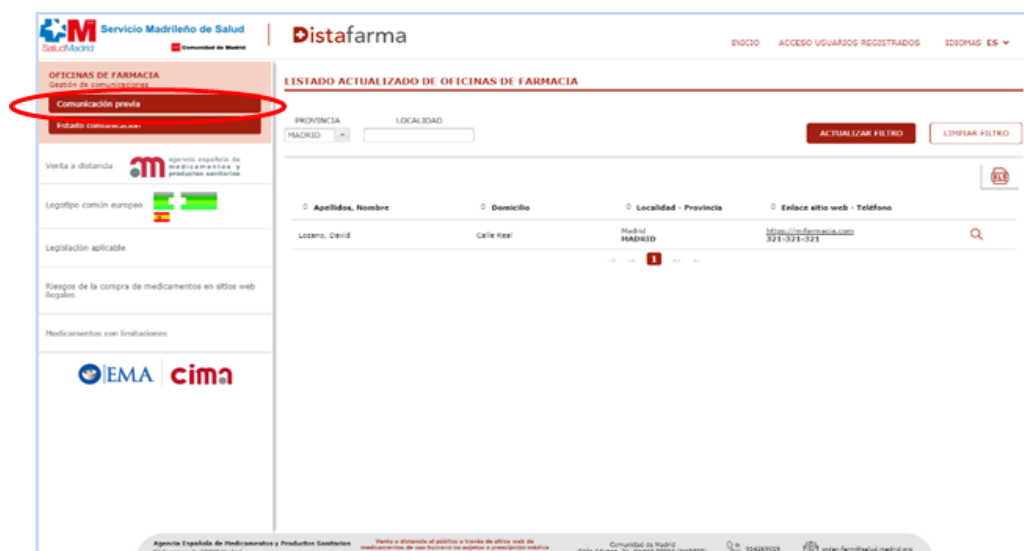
Servicio Madrileño de Salud
SaludMadrid
Comunidad de Madrid

Distafarma

INICIO ACCESO USUARIOS REGISTRADOS IDIOMAS ES

OFICINAS DE FARMACIA
Gestión de comunicaciones
Comunicación previa
Estado comunicación

Venta a distancia
agencia española de medicamentos y productos sanitarios

Logotipo común europeo

Legislación aplicable

Riesgos de la compra de medicamentos en sitios web ilegales

Medicamentos con limitaciones

EMA cima

LISTADO ACTUALIZADO DE OFICINAS DE FARMACIA

PROVINCIA
MADRID
LOCALIDAD

ACTUALIZAR FILTRO
LIMPIAR FILTRO

| Apellidos, Nombre | Domicilio | Localidad - Provincia | Enlace sitio web - Teléfono |
|---|---|---|---|
| Lozano, David | Calle Real | Madrid MADRID | https://mifarmacia.com 321-321-321 |

1

Agencia Española de Medicamentos y Productos Sanitarios
Venta a distancia al público a través de sitios web de medicamentos de uso humano no sujetos a prescripción médica
Comunidad de Madrid
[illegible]